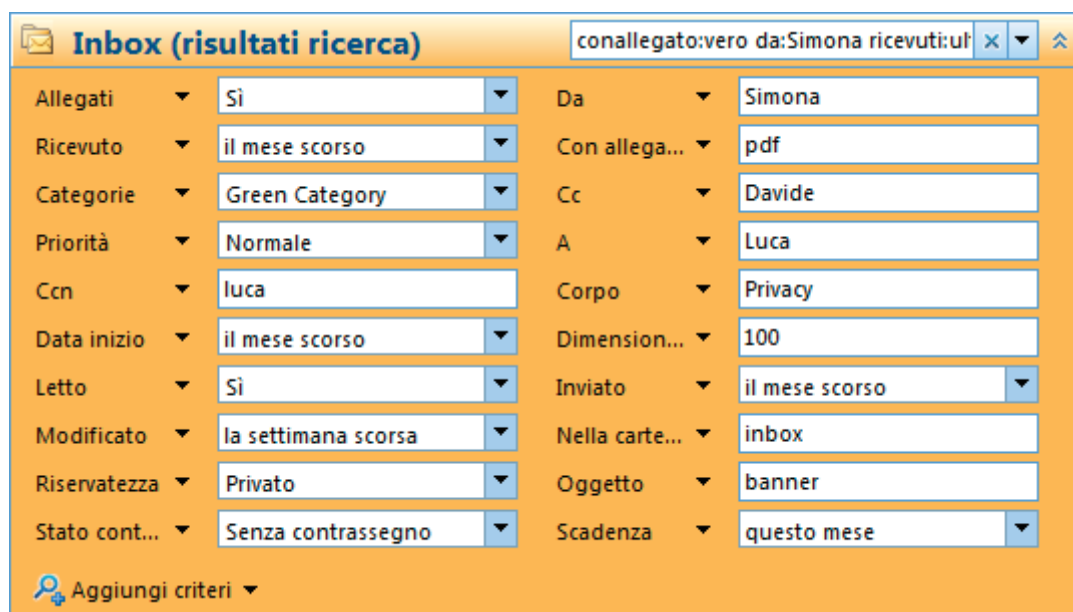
Inbox (risultati ricerca)

conallegato:vero da:Simona ricevuti:ul

| | | | |
|---|---|---|---|
| Allegati | Sì | Da | Simona |
| Ricevuto | il mese scorso | Con allega... | pdf |
| Categorie | Green Category | Cc | Davide |
| Priorità | Normale | A | Luca |
| Ccn | luca | Corpo | Privacy |
| Data inizio | il mese scorso | Dimension... | 100 |
| Letto | Sì | Inviato | il mese scorso |
| Modificato | la settimana scorsa | Nella carte... | inbox |
| Riservatezza | Privato | Oggetto | banner |
| Stato cont... | Senza contrassegno | Scadenza | questo mese |

Aggiungi criteri